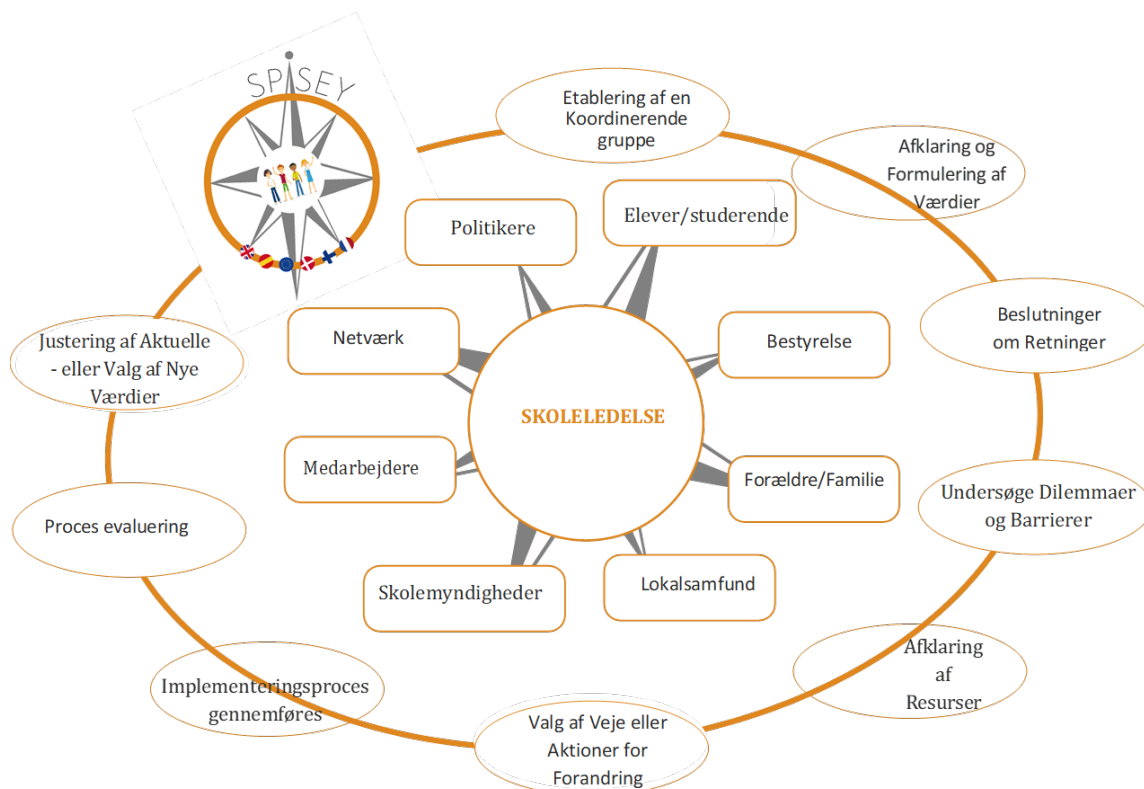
SPISEY

Etablering af en Koordinerende gruppe

Afklaring og Formulering af Værdier

Beslutninger om Retninger

Undersøge Dilemmaer og Barrierer

Afklaring af Resurser

Valg af Veje eller Aktioner for Forandring

Implementeringsproces gennemføres

Proces evaluering

Justering af Aktuelle - eller Valg af Nye Værdier

Politikere

Elever/studerende

Netværk

Bestyrelse

SKOLELEDELSE

Medarbejdere

Forældre/Familie

Skolemyndigheder

Lokalsamfund